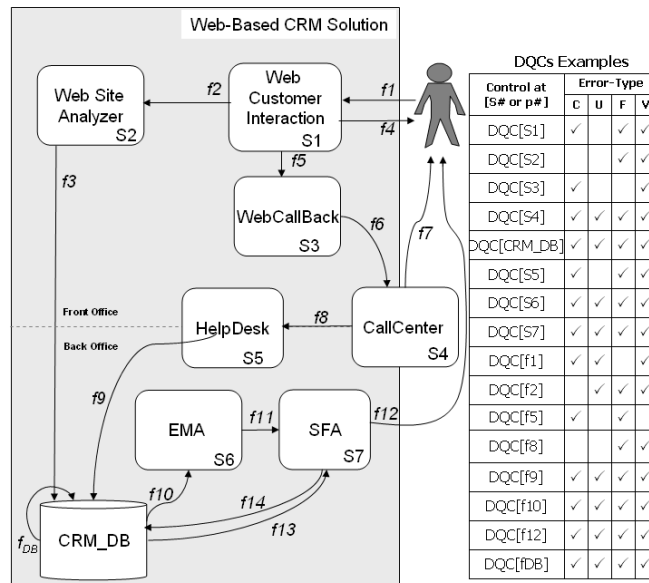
Web-Based CRM Solution

Web Site Analyzer S2

Web Customer Interaction S1

f1
f2
f3
f4
f5

WebCallBack S3

f6
f7

Front Office

Back Office

HelpDesk S5

f8

CallCenter S4

f9

EMA S6

f11

SFA S7

f12

f10
f14
f13

$f_{DB}$

CRM_DB

DQCs Examples

| Control at [S# or p#] | Error-Type C | U | F | V |
|---|---|---|---|---|
| DQC[S1] | ✓ | | ✓ | ✓ |
| DQC[S2] | | | ✓ | ✓ |
| DQC[S3] | ✓ | | | ✓ |
| DQC[S4] | ✓ | ✓ | ✓ | ✓ |
| DQC[CRM_DB] | ✓ | ✓ | ✓ | ✓ |
| DQC[S5] | ✓ | | ✓ | ✓ |
| DQC[S6] | ✓ | ✓ | ✓ | ✓ |
| DQC[S7] | ✓ | ✓ | ✓ | ✓ |
| DQC[f1] | ✓ | ✓ | | ✓ |
| DQC[f2] | | ✓ | ✓ | ✓ |
| DQC[f5] | ✓ | | ✓ | |
| DQC[f8] | | | ✓ | ✓ |
| DQC[f9] | ✓ | ✓ | ✓ | ✓ |
| DQC[f10] | ✓ | ✓ | ✓ | ✓ |
| DQC[f12] | ✓ | ✓ | ✓ | ✓ |
| DQC[fDB] | ✓ | ✓ | ✓ | ✓ |